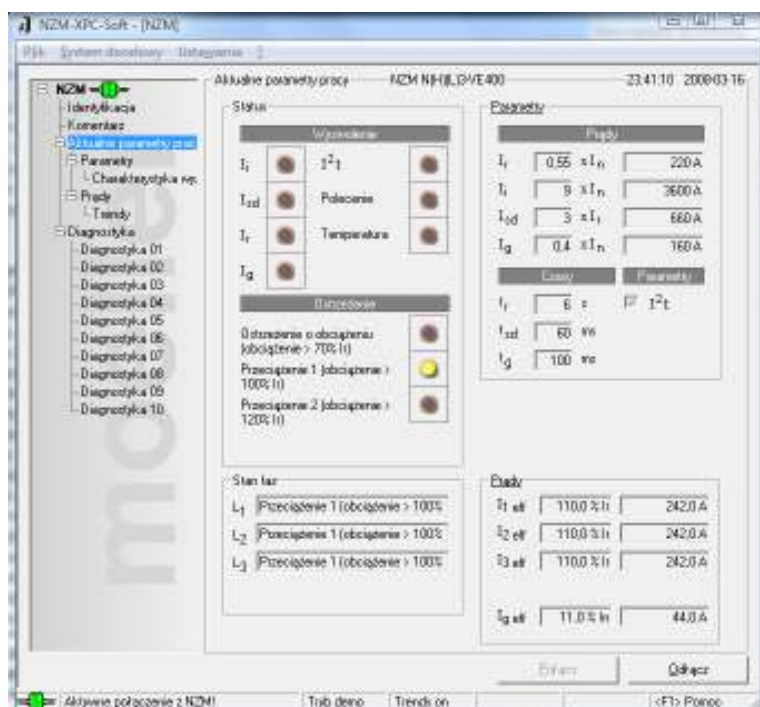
NZM-XPC-Soft - [NZM]

Plik System docelowy Ustawienia ?

NZM
Identyfikacja
Komentarz
Aktualne parametry pracy
Parametry
Charakterystyka wy.
Prądy
Trendy
Diagnostyka
Diagnostyka 01
Diagnostyka 02
Diagnostyka 03
Diagnostyka 04
Diagnostyka 05
Diagnostyka 06
Diagnostyka 07
Diagnostyka 08
Diagnostyka 09
Diagnostyka 10

Aktualne parametry pracy NZM N(H)(L)3-VE400 23:41:10 2008-03-16

Status

Wyzwolenie

$I_i$ $I^2t$
$I_{sd}$ Połączenie
$I_r$ Temperatura
$I_g$

Ostrzeżenie

Ostrzeżenie o obciążeniu (obciążenie > 70% Ir)
Przeciążenie 1 (obciążenie > 100% Ir)
Przeciążenie 2 (obciążenie > 120% Ir)

Parametry

Prądy

$I_r$ 0,55 x$I_n$ 220 A
$I_i$ 9 x$I_n$ 3600 A
$I_{sd}$ 3 x$I_r$ 660 A
$I_g$ 0,4 x$I_n$ 160 A

Czasy Parametry

$t_r$ 6 s $I^2t$
$t_{sd}$ 60 ms
$t_g$ 100 ms

Stan faz

$L_1$ Przeciążenie 1 (obciążenie > 100%
$L_2$ Przeciążenie 1 (obciążenie > 100%
$L_3$ Przeciążenie 1 (obciążenie > 100%

Prądy

I1 eff 110,0 % Ir 242,0 A
I2 eff 110,0 % Ir 242,0 A
I3 eff 110,0 % Ir 242,0 A

Ig eff 11,0 % In 44,0 A

Połącz Odłącz

Aktywne połączenie z NZM! Tryb demo Trends on <F1> Pomoc